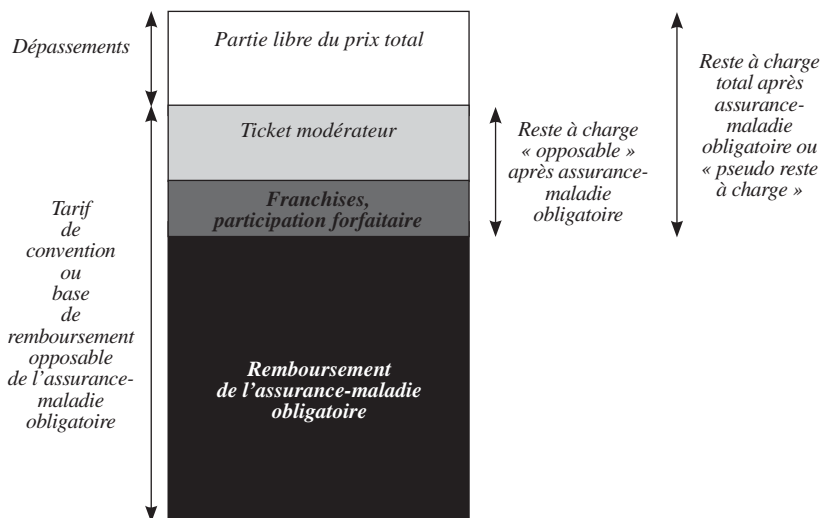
Dépassements

Partie libre du prix total

Reste à charge total après assurance-maladie obligatoire ou « pseudo reste à charge »

Ticket modérateur

Reste à charge « opposable » après assurance-maladie obligatoire

Franchises, participation forfaitaire

Tarif de convention ou base de remboursement opposable de l'assurance-maladie obligatoire

Remboursement de l'assurance-maladie obligatoire